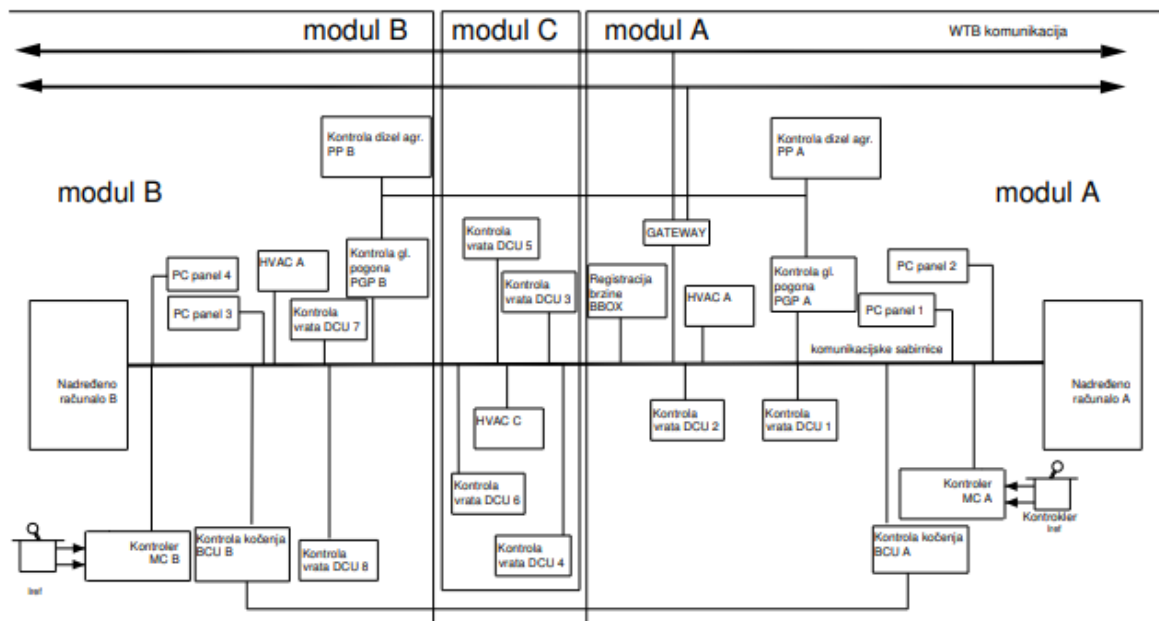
modul B
modul C
modul A
WTB komunikacija

Kontrola dizel agr. PP B

Kontrola dizel agr. PP A

modul B

modul A

Kontrola vrata DCU 5

GATEWAY

PC panel 4

HVAC A

Kontrola gl. pogona PGP B

Kontrola vrata DCU 3

Registracija brzine BBOX

HVAC A

Kontrola gl. pogona PGP A

PC panel 2

PC panel 3

Kontrola vrata DCU 7

PC panel 1

komunikacijske sabirnice

Nadređeno računalo B

Nadređeno računalo A

HVAC C

Kontrola vrata DCU 2

Kontrola vrata DCU 1

Kontrola vrata DCU 6

Kontroler MC A

Kontrokler Iref

Kontroler MC B

Kontrola kočenja BCU B

Kontrola vrata DCU 8

Kontrola vrata DCU 4

Kontrola kočenja BCU A

Iref